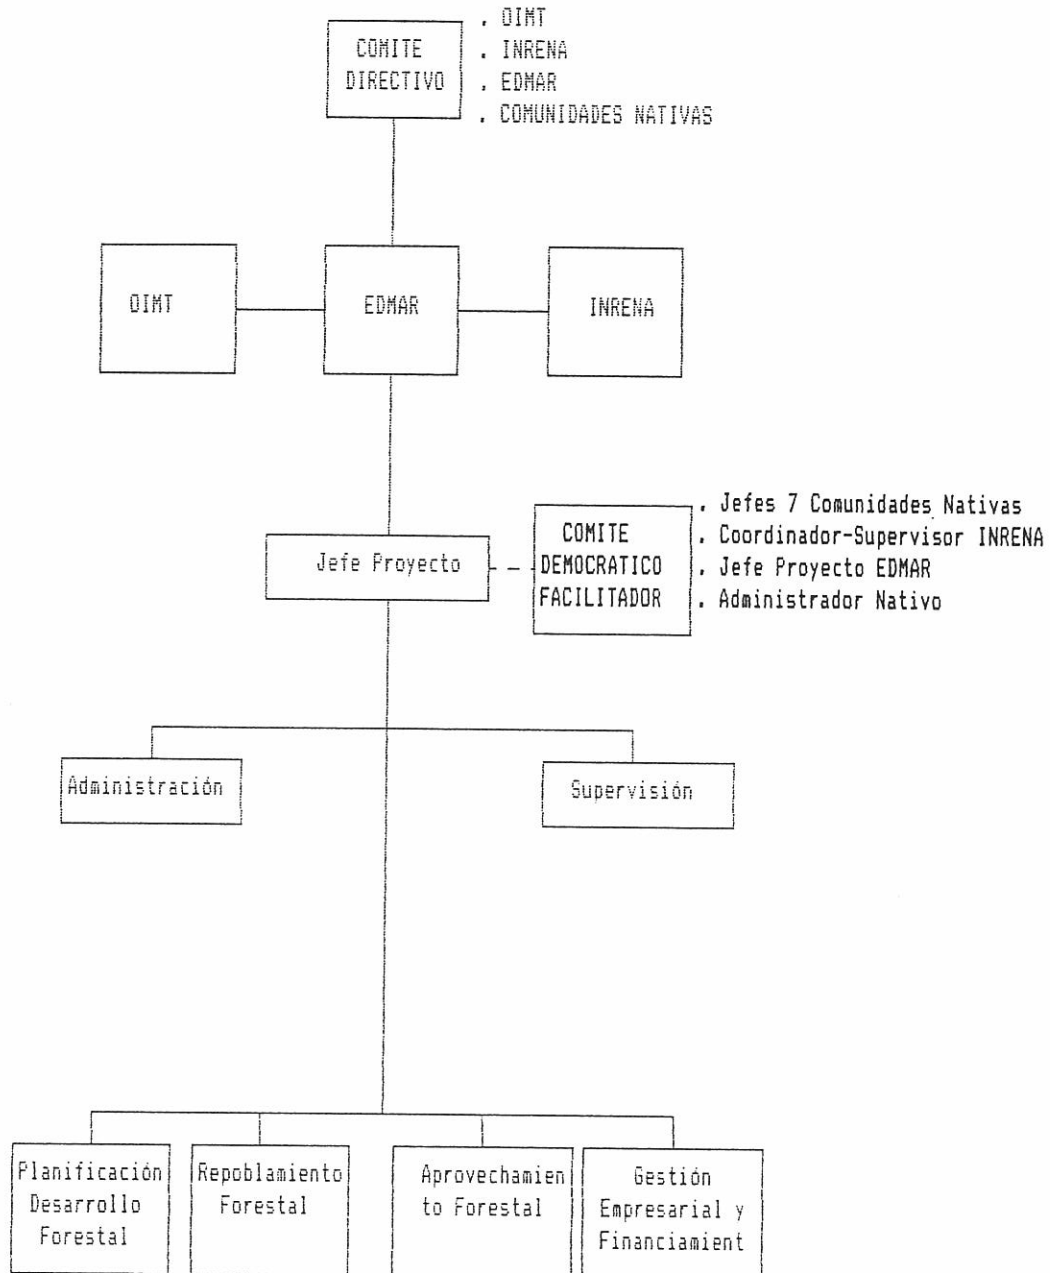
COMITE DIRECTIVO

. OIMT
. INRENA
. EDMAR
. COMUNIDADES NATIVAS

OIMT

EDMAR

INRENA

Jefe Proyecto

COMITE DEMOCRATICO FACILITADOR

. Jefes 7 Comunidades Nativas
. Coordinador-Supervisor INRENA
. Jefe Proyecto EDMAR
. Administrador Nativo

Administración

Supervisión

Planificación Desarrollo Forestal

Repoblamiento Forestal

Aprovechamiento Forestal

Gestión Empresarial y Financiamient